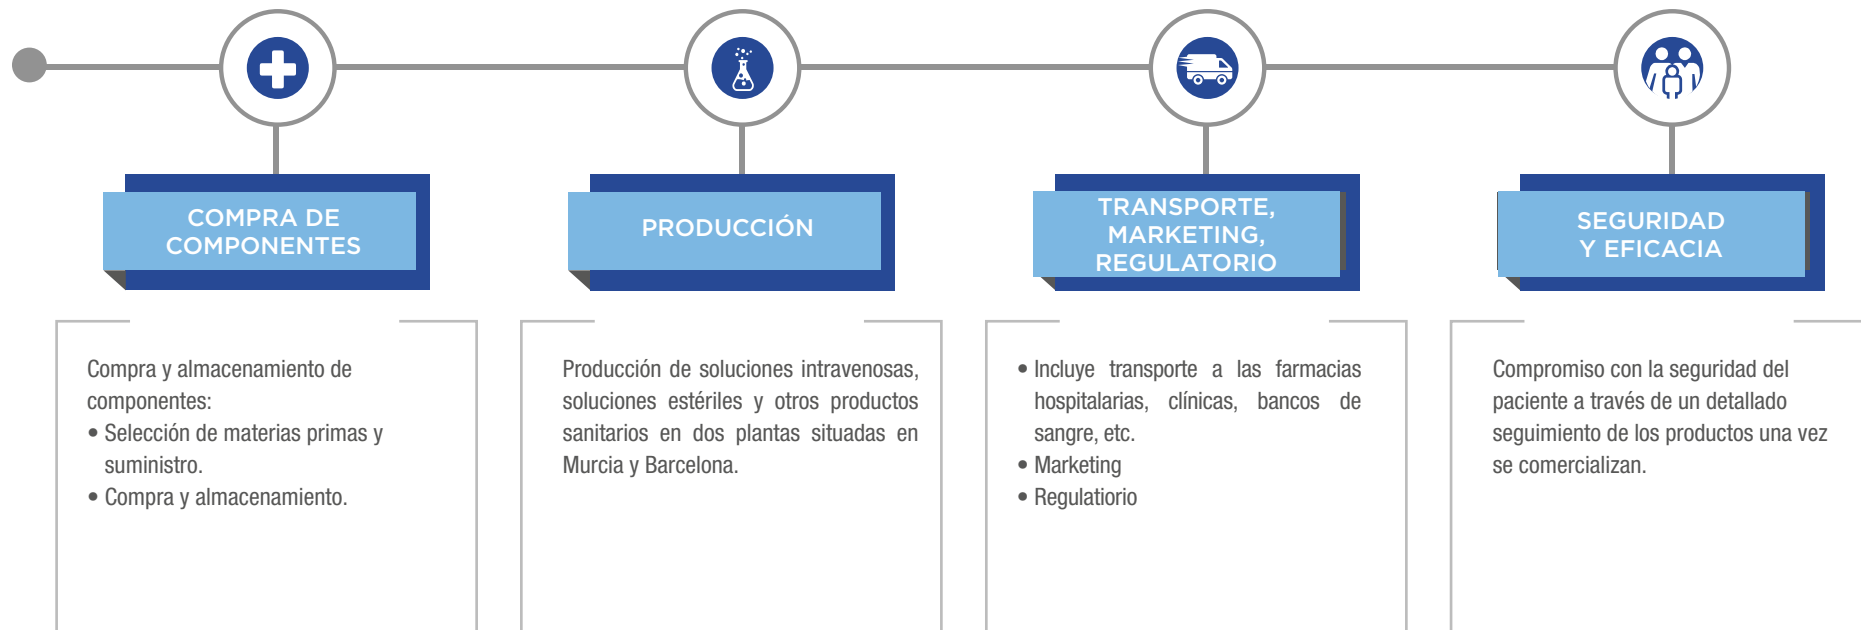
COMPRA DE COMPONENTES

Compra y almacenamiento de componentes:
• Selección de materias primas y suministro.
• Compra y almacenamiento.

PRODUCCIÓN

Producción de soluciones intravenosas, soluciones estériles y otros productos sanitarios en dos plantas situadas en Murcia y Barcelona.

TRANSPORTE, MARKETING, REGULATORIO

• Incluye transporte a las farmacias hospitalarias, clínicas, bancos de sangre, etc.
• Marketing
• Regulatiorio

SEGURIDAD Y EFICACIA

Compromiso con la seguridad del paciente a través de un detallado seguimiento de los productos una vez se comercializan.